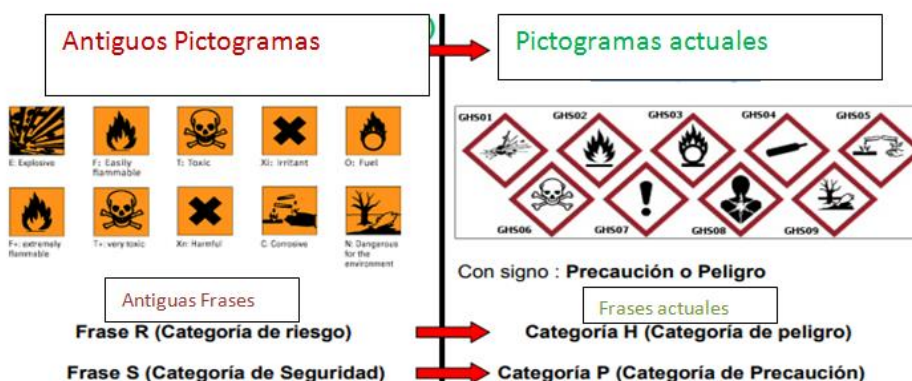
Antiguos Pictogramas

Pictogramas actuales

E: Explosive
F: Easily flammable
T: Toxic
Xi: Irritant
O: Fuel

F+: extremely flammable
T+: very toxic
Xn: Harmful
C: Corrosive
N: Dangerous for the environment

GHS01
GHS02
GHS03
GHS04
GHS05
GHS06
GHS07
GHS08
GHS09

Con signo : **Precaución o Peligro**

Antiguas Frases

Frases actuales

Frase R (Categoría de riesgo)

Categoría H (Categoría de peligro)

Frase S (Categoría de Seguridad)

Categoría P (Categoría de Precaución)